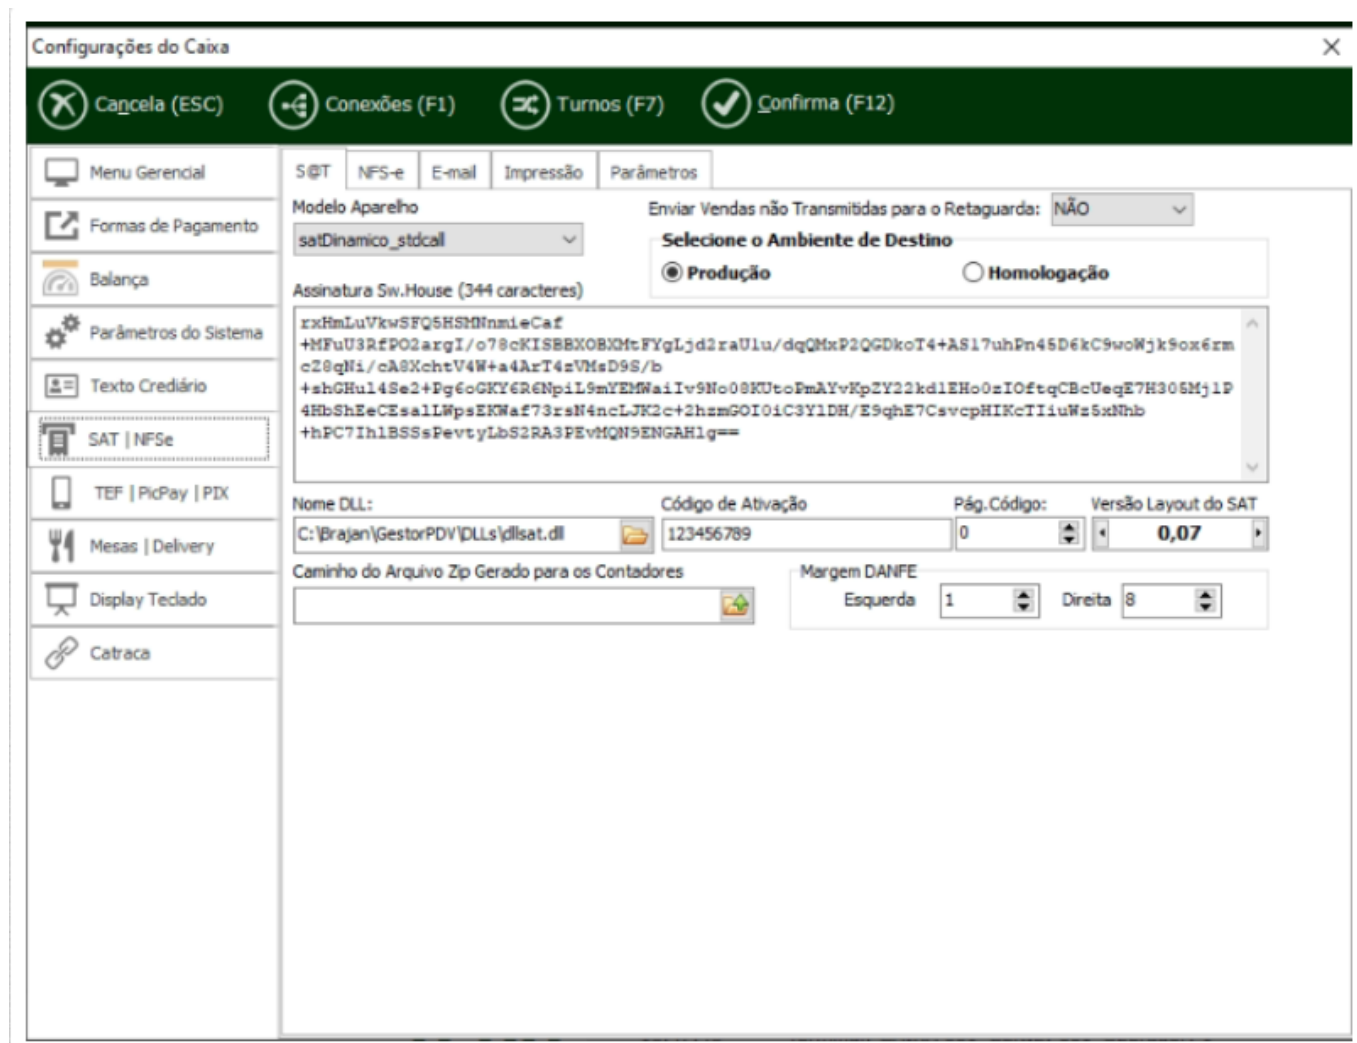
Configurações do Caixa

Cancela (ESC) Conexões (F1) Turnos (F7) Confirma (F12)

Menu Gerencial
Formas de Pagamento
Balança
Parâmetros do Sistema
Texto Crediário
SAT | NFSe
TEF | PicPay | PIX
Mesas | Delivery
Display Teclado
Catraca

S@T NFS-e E-mail Impressão Parâmetros

Modelo Aparelho
satDinamico_stdcall

Enviar Vendas não Transmitidas para o Retaguarda: NÃO

Selecione o Ambiente de Destino
Produção Homologação

Assinatura Sw.House (344 caracteres)
rxHmLuVkwSFQ5HSMNnmieCaf
+MFuU3RfPO2argI/o78cKISBBXOBXMtFYgLjd2raU1u/dqQMxP2QGDkoT4+AS17uhPn45D6kC9woWjk9ox6rm
cZ8qNi/cA8XchtV4W+a4ArT4zVMsD9S/b
+shGHul4Se2+Pg6oGKY6R6NpiL9mYEMWaiIv9No08KUtoPmAYvKpZY22kdlEHo0zIOftqCBcUeqE7H305Mj1P
4HbShEeCEsalLWpsEKWaf73rsN4ncLJK2c+2hzmGOI0iC3Y1DH/E9qhE7CsvcpHIKcTIiuWz5xNhb
+hPC7IhlBSSsPevtyLbS2RA3PEvMQN9ENGAHlg==

Nome DLL:
C:\Brajan\GestorPDV\DLLs\dllsat.dll
Código de Ativação
123456789
Pág.Código:
0
Versão Layout do SAT
0,07

Caminho do Arquivo Zip Gerado para os Contadores

Margem DANFE
Esquerda 1 Direita 8